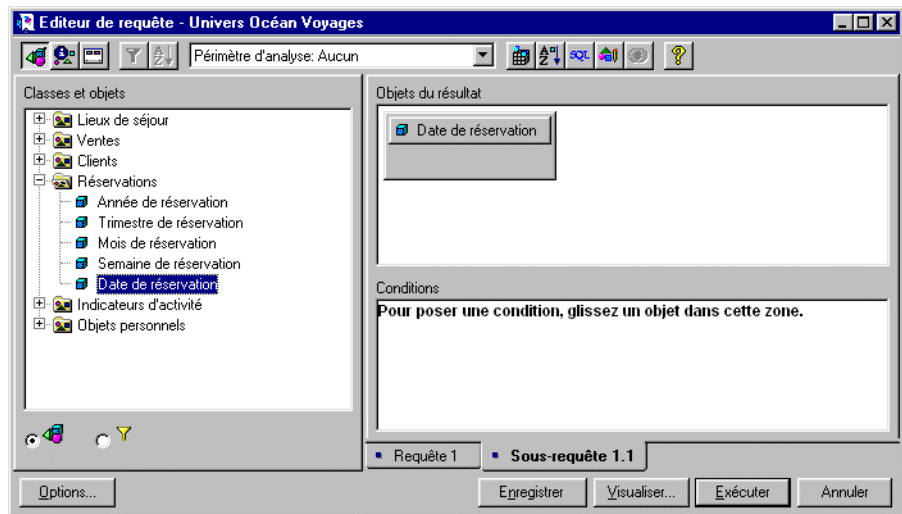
Editeur de requête - Univers Océan Voyages

Périmètre d'analyse: Aucun

SQL

Classes et objets

Lieux de séjour
Ventes
Clients
Réservations
Année de réservation
Trimestre de réservation
Mois de réservation
Semaine de réservation
Date de réservation
Indicateurs d'activité
Objets personnels

Objets du résultat

Date de réservation

Conditions

Pour poser une condition, glissez un objet dans cette zone.

Requête 1
Sous-requête 1.1

Options...

Enregistrer

Visualiser...

Exécuter

Annuler